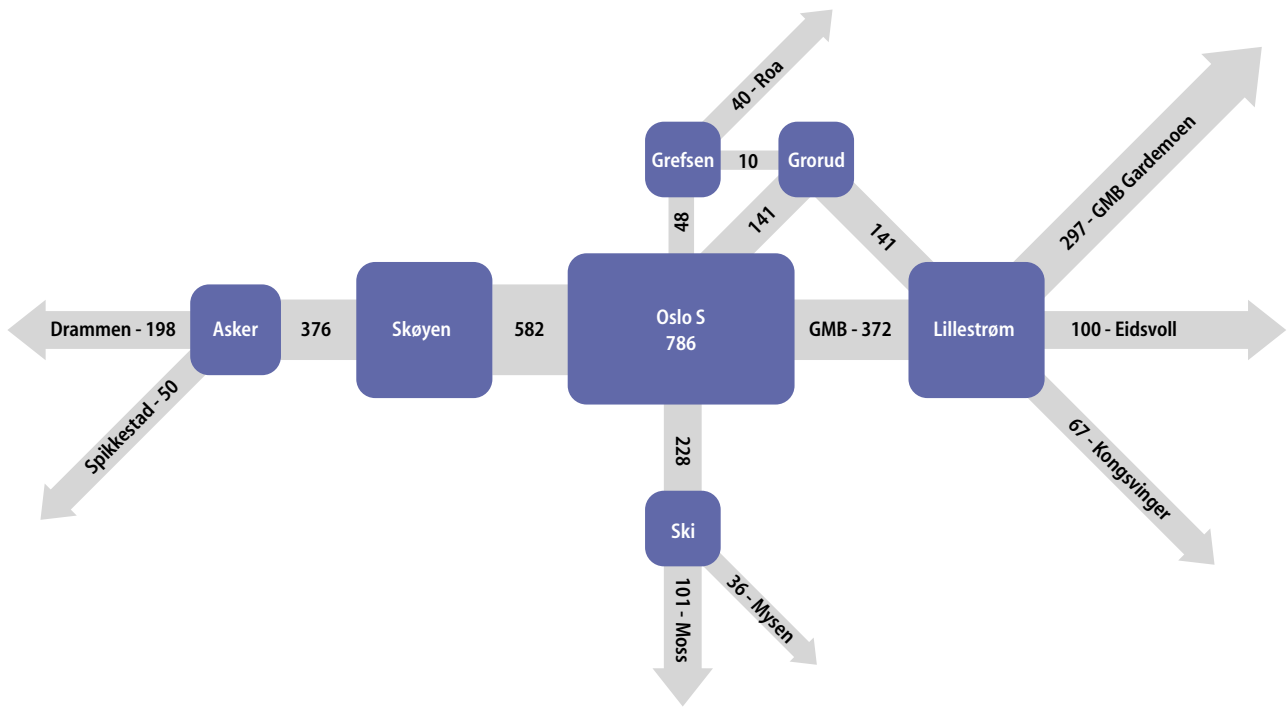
40 - Roa

Grefsen

10

Grorud

297 - GMB Gardemoen

48

141

141

Drammen - 198

Asker

376

Skøyen

582

Oslo S
786

GMB - 372

Lillestrøm

100 - Eidsvoll

Spikkestad - 50

228

67 - Kongsvinger

Ski

101 - Moss

36 - Mysen